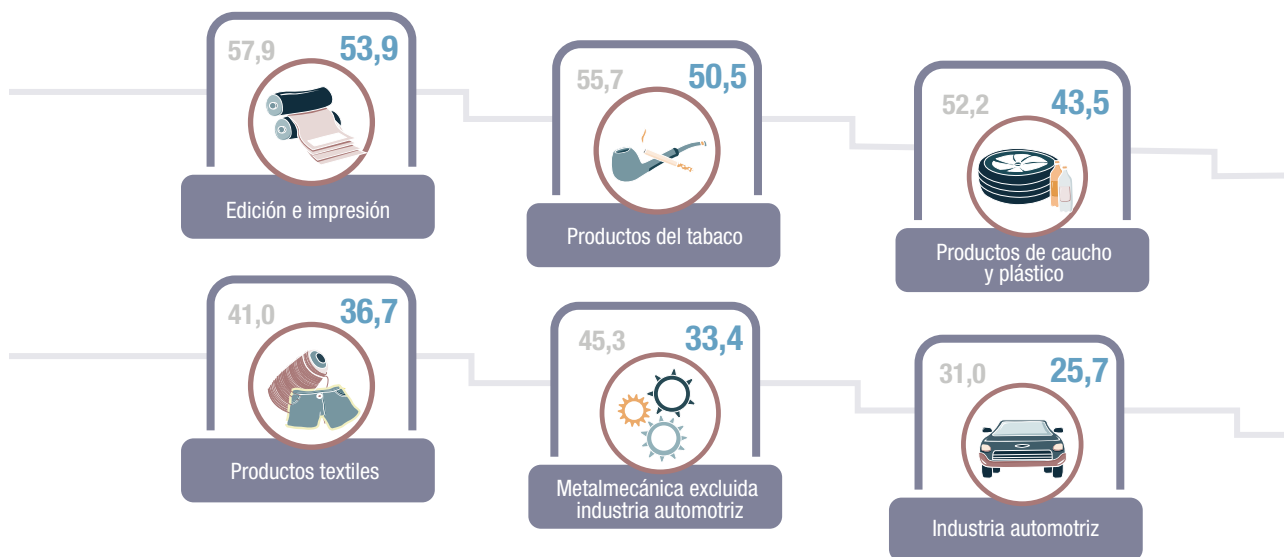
57,9 53,9
Edición e impresión

55,7 50,5
Productos del tabaco

52,2 43,5
Productos de caucho y plástico

41,0 36,7
Productos textiles

45,3 33,4
Metalmecánica excluida industria automotriz

31,0 25,7
Industria automotriz